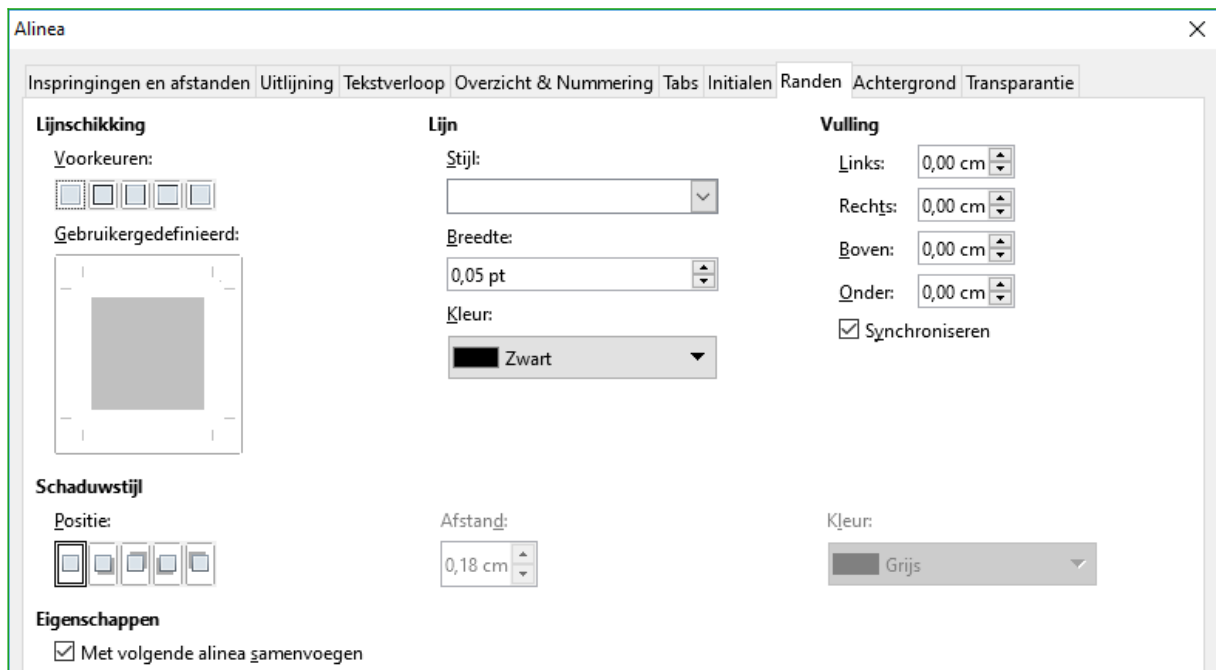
Alinea

×

Inspringingen en afstanden | Uitlijning | Tekstverloop | Overzicht & Nummering | Tabs | Initialen | Randen | Achtergrond | Transparantie

Lijnschikking

Voorkeuren:

Gebruikergedefinieerd:

Lijn

Stijl:

Breedte:

0,05 pt

Kleur:

Zwart

Vulling

Links: 0,00 cm

Rechts: 0,00 cm

Boven: 0,00 cm

Onder: 0,00 cm

☑ Synchroniseren

Schaduwstijl

Positie:

Afstand:

0,18 cm

Kleur:

Grijs

Eigenschappen

☑ Met volgende alinea samenvoegen